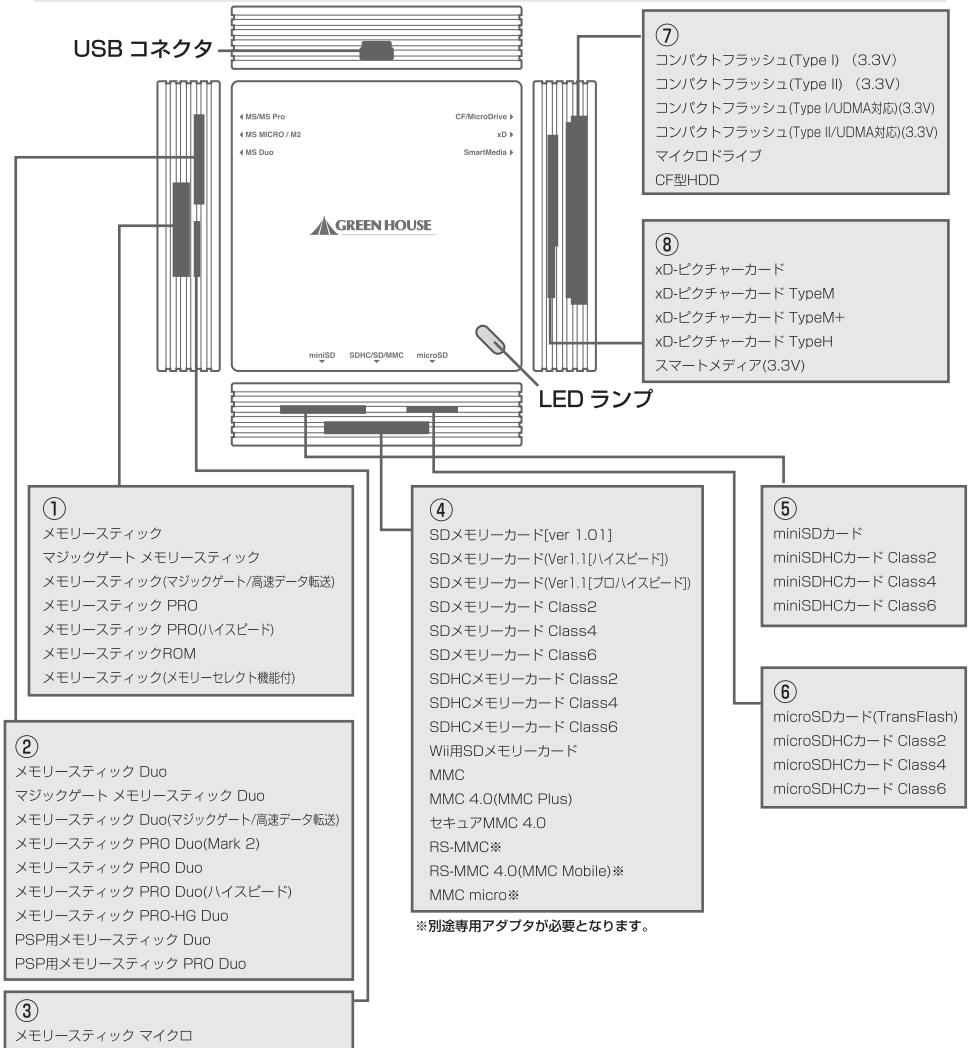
USB コネクタ

◀ MS/MS Pro
◀ MS MICRO / M2
◀ MS Duo

CF/MicroDrive ▶
xD ▶
SmartMedia ▶

GREEN HOUSE

miniSD
SDHC/SD/MMC
microSD

LED ランプ

⑦
コンパクトフラッシュ(Type I) (3.3V)
コンパクトフラッシュ(Type II) (3.3V)
コンパクトフラッシュ(Type I/UDMA対応)(3.3V)
コンパクトフラッシュ(Type II/UDMA対応)(3.3V)
マイクロドライブ
CF型HDD

⑧
xD-ピクチャーカード
xD-ピクチャーカード TypeM
xD-ピクチャーカード TypeM+
xD-ピクチャーカード TypeH
スマートメディア(3.3V)

①
メモリースティック
マジックゲート メモリースティック
メモリースティック(マジックゲート/高速データ転送)
メモリースティック PRO
メモリースティック PRO(ハイスピード)
メモリースティックROM
メモリースティック(メモリーセレクト機能付)

④
SDメモリーカード[ver 1.01]
SDメモリーカード(Ver1.1[ハイスピード])
SDメモリーカード(Ver1.1[プロハイスピード])
SDメモリーカード Class2
SDメモリーカード Class4
SDメモリーカード Class6
SDHCメモリーカード Class2
SDHCメモリーカード Class4
SDHCメモリーカード Class6
Wii用SDメモリーカード
MMC
MMC 4.0(MMC Plus)
セキュアMMC 4.0
RS-MMC※
RS-MMC 4.0(MMC Mobile)※
MMC micro※

※別途専用アダプタが必要となります。

⑤
miniSDカード
miniSDHCカード Class2
miniSDHCカード Class4
miniSDHCカード Class6

⑥
microSDカード(TransFlash)
microSDHCカード Class2
microSDHCカード Class4
microSDHCカード Class6

②
メモリースティック Duo
マジックゲート メモリースティック Duo
メモリースティック Duo(マジックゲート/高速データ転送)
メモリースティック PRO Duo(Mark 2)
メモリースティック PRO Duo
メモリースティック PRO Duo(ハイスピード)
メモリースティック PRO-HG Duo
PSP用メモリースティック Duo
PSP用メモリースティック PRO Duo

③
メモリースティック マイクロ